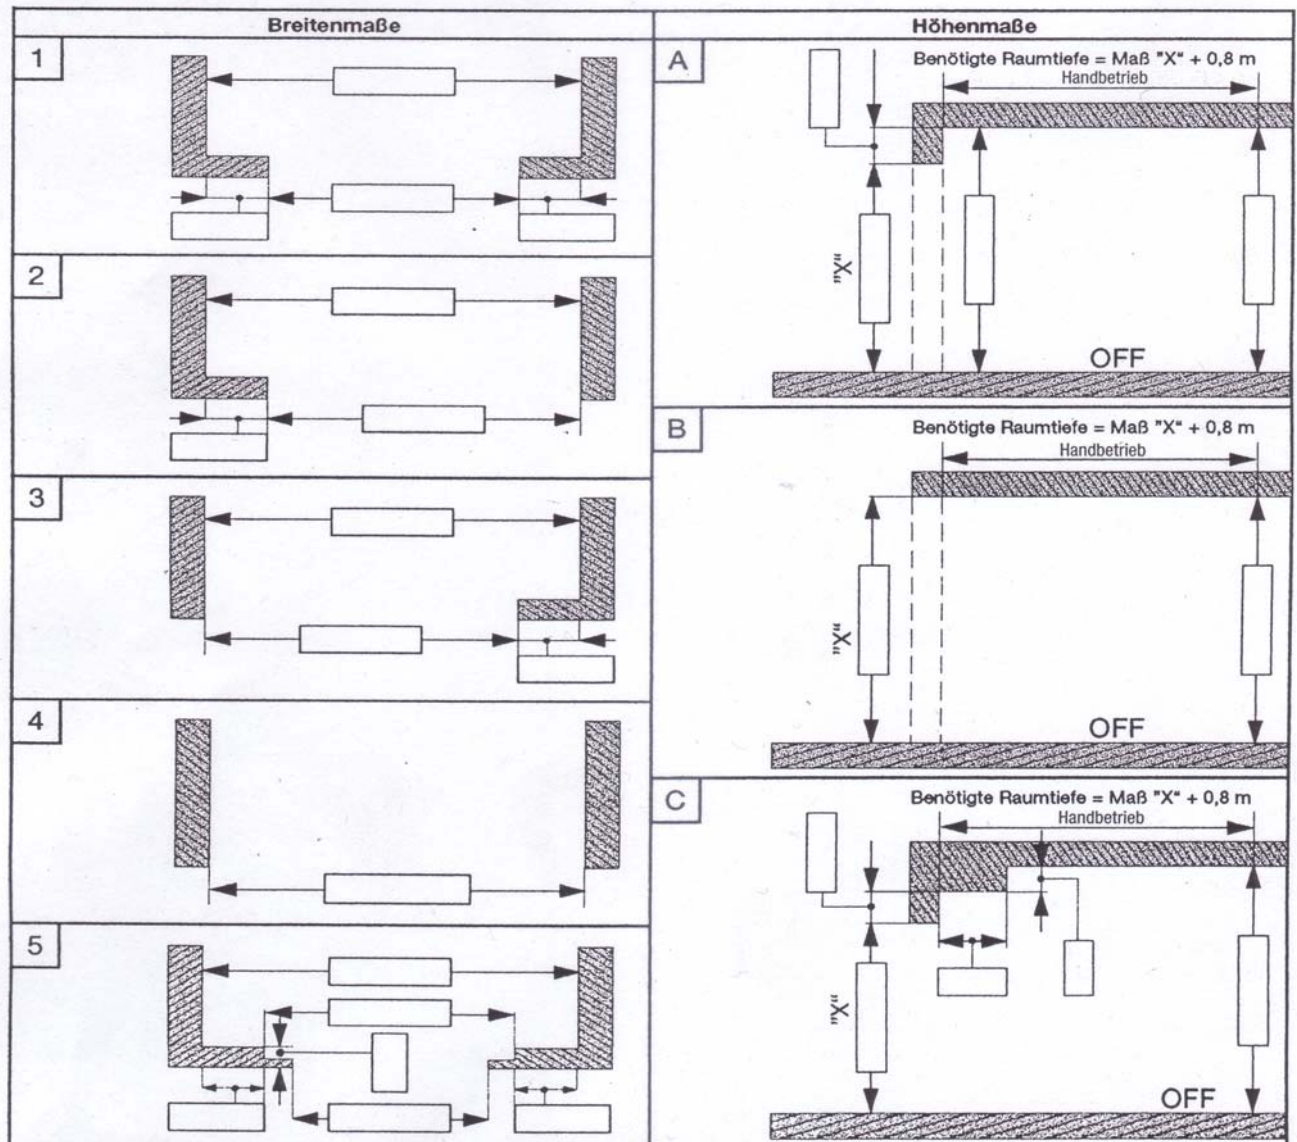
| Breitenmaße | Höhenmaße |
|---|---|
| 1 | A Benötigte Raumtiefe = Maß "X" + 0,8 m Handbetrieb "X" OFF |
| 2 | |
| 3 | B Benötigte Raumtiefe = Maß "X" + 0,8 m Handbetrieb "X" OFF |
| 4 | |
| 5 | C Benötigte Raumtiefe = Maß "X" + 0,8 m Handbetrieb "X" OFF |